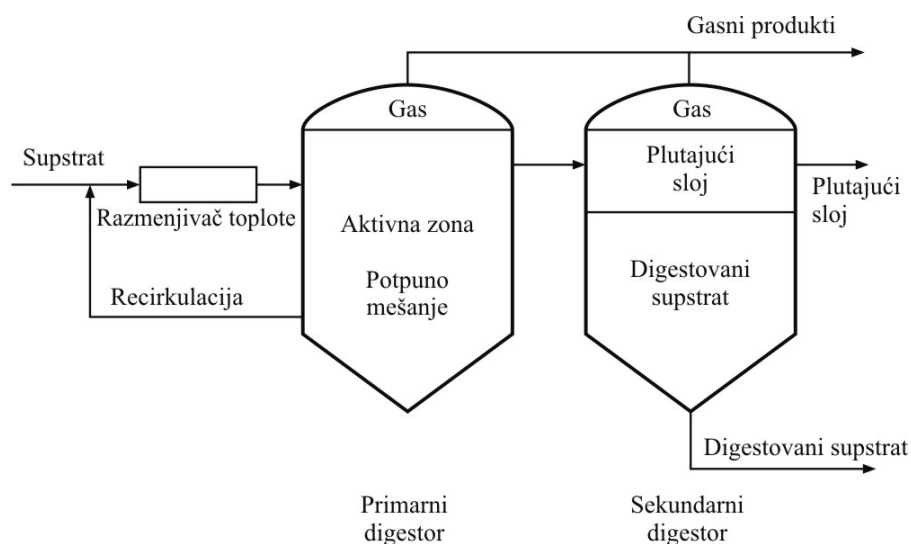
Gasni produkti

Gas

Gas

Supstrat

Plutajući sloj

Plutajući sloj

Razmenjivač toplote

Aktivna zona

Potpuno mešanje

Digestovani supstrat

Recirkulacija

Digestovani supstrat

Primarni digestor

Sekundarni digestor